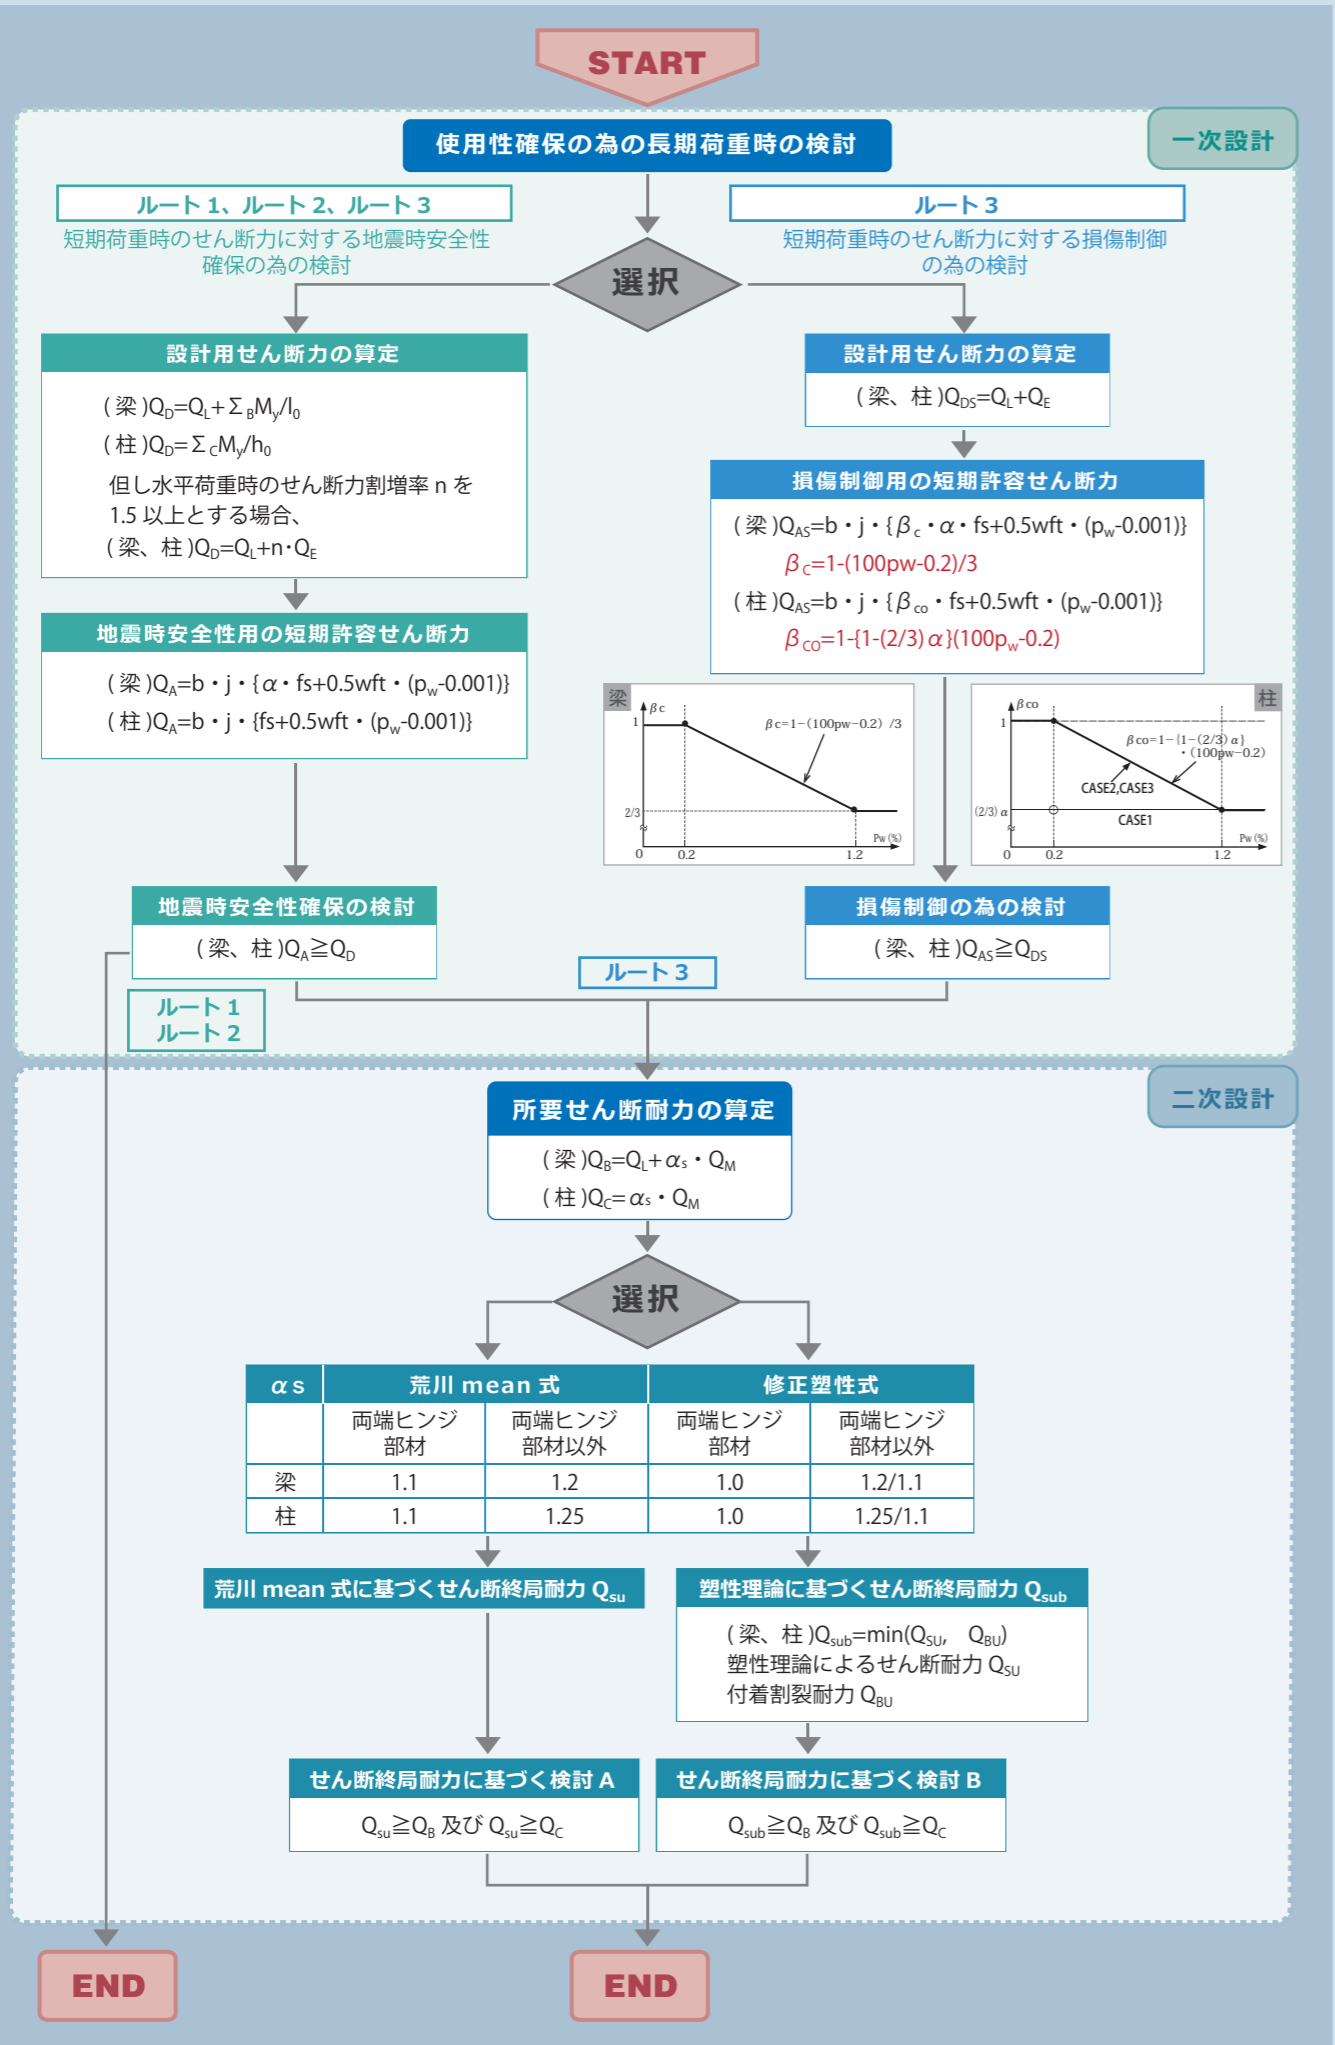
START

一次設計

使用性確保の為の長期荷重時の検討

ルート 1、ルート 2、ルート 3
短期荷重時のせん断力に対する地震時安全性確保の為の検討

ルート 3
短期荷重時のせん断力に対する損傷制御の為の検討

選択

設計用せん断力の算定
( 梁 )$Q_D=Q_L+\Sigma_B M_y/l_0$
( 柱 )$Q_D=\Sigma_C M_y/h_0$
但し水平荷重時のせん断力割増率 n を 1.5 以上とする場合、
( 梁、柱 )$Q_D=Q_L+n\cdot Q_E$

設計用せん断力の算定
( 梁、柱 )$Q_{DS}=Q_L+Q_E$

損傷制御用の短期許容せん断力
( 梁 )$Q_{AS}=b\cdot j\cdot\{\beta_c\cdot\alpha\cdot fs+0.5wft\cdot(p_w-0.001)\}$
$\beta_C=1-(100pw-0.2)/3$
( 柱 )$Q_{AS}=b\cdot j\cdot\{\beta_{co}\cdot fs+0.5wft\cdot(p_w-0.001)\}$
$\beta_{CO}=1-\{1-(2/3)\alpha\}(100p_w-0.2)$

地震時安全性用の短期許容せん断力
( 梁 )$Q_A=b\cdot j\cdot\{\alpha\cdot fs+0.5wft\cdot(p_w-0.001)\}$
( 柱 )$Q_A=b\cdot j\cdot\{fs+0.5wft\cdot(p_w-0.001)\}$

梁
$\beta c$
1
$\beta c=1-(100pw-0.2)/3$
2/3
0 0.2 1.2 Pw (%)

柱
$\beta co$
1
$\beta co=1-\{1-(2/3)\alpha\}\cdot(100pw-0.2)$
CASE2,CASE3
(2/3) α
CASE1
0 0.2 1.2 Pw (%)

地震時安全性確保の検討
( 梁、柱 )$Q_A\geqq Q_D$

損傷制御の為の検討
( 梁、柱 )$Q_{AS}\geqq Q_{DS}$

ルート 3

ルート 1
ルート 2

二次設計

所要せん断耐力の算定
( 梁 )$Q_B=Q_L+\alpha_s\cdot Q_M$
( 柱 )$Q_C=\alpha_s\cdot Q_M$

選択

| αs | 荒川 mean 式 | | 修正塑性式 | |
|---|---|---|---|---|
| | 両端ヒンジ部材 | 両端ヒンジ部材以外 | 両端ヒンジ部材 | 両端ヒンジ部材以外 |
| 梁 | 1.1 | 1.2 | 1.0 | 1.2/1.1 |
| 柱 | 1.1 | 1.25 | 1.0 | 1.25/1.1 |

荒川 mean 式に基づくせん断終局耐力 $Q_{su}$

塑性理論に基づくせん断終局耐力 $Q_{sub}$
( 梁、柱 )$Q_{sub}=min(Q_{SU},\ Q_{BU})$
塑性理論によるせん断耐力 $Q_{SU}$
付着割裂耐力 $Q_{BU}$

せん断終局耐力に基づく検討 A
$Q_{su}\geqq Q_B$ 及び $Q_{su}\geqq Q_C$

せん断終局耐力に基づく検討 B
$Q_{sub}\geqq Q_B$ 及び $Q_{sub}\geqq Q_C$

END

END